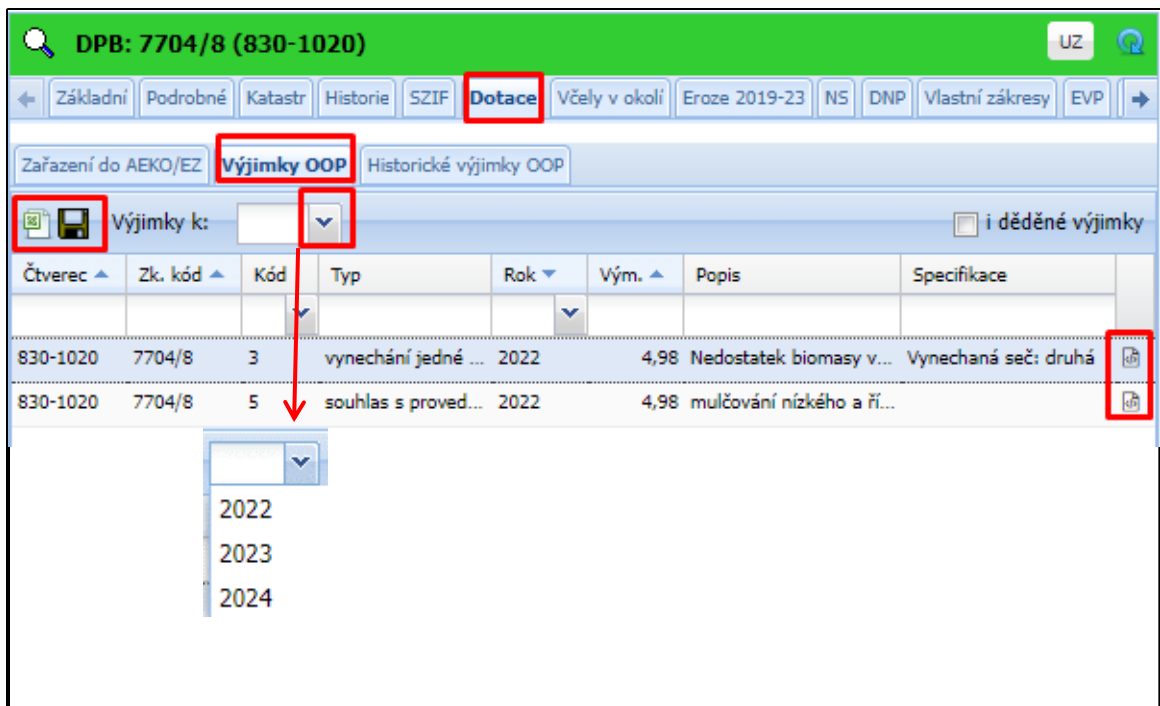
DPB: 7704/8 (830-1020)

UZ

Základní | Podrobné | Katastr | Historie | SZIF | Dotace | Včely v okolí | Eroze 2019-23 | NS | DNP | Vlastní zákresy | EVP

Zařazení do AEKO/EZ | Výjimky OOP | Historické výjimky OOP

Výjimky k:

i děděné výjimky

| Čtverec | Zk. kód | Kód | Typ | Rok | Vým. | Popis | Specifikace |
|---|---|---|---|---|---|---|---|
| 830-1020 | 7704/8 | 3 | vynechání jedné ... | 2022 | 4,98 | Nedostatek biomasy v... | Vynechaná seč: druhá |
| 830-1020 | 7704/8 | 5 | souhlas s proved... | 2022 | 4,98 | mulčování nízkého a ří... | |

2022
2023
2024